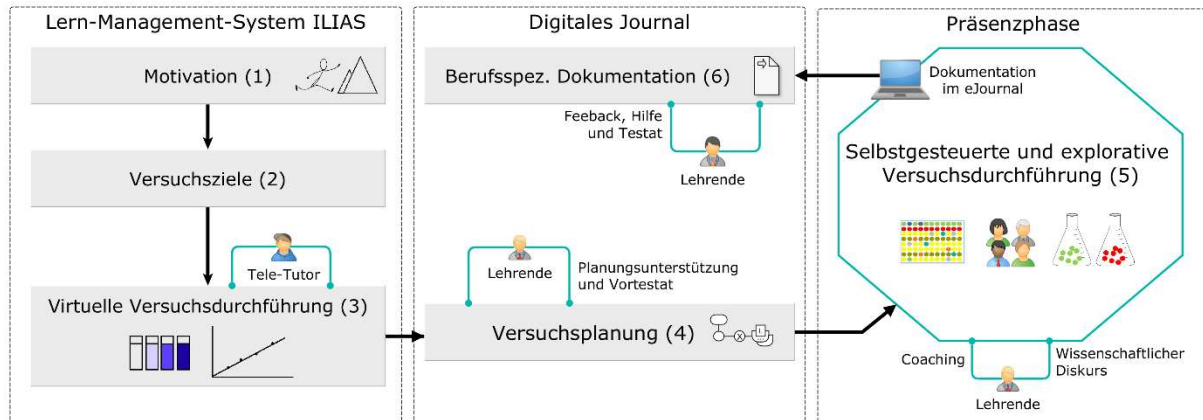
Lern-Management-System ILIAS

Motivation (1)

Versuchsziele (2)

Tele-Tutor

Virtuelle Versuchsdurchführung (3)

Digitales Journal

Berufsspez. Dokumentation (6)

Feeback, Hilfe und Testat

Lehrende

Lehrende

Planungsunterstützung und Vortestat

Versuchsplanung (4)

Präsenzphase

Dokumentation im eJournal

Selbstgesteuerte und explorative Versuchsdurchführung (5)

Coaching

Wissenschaftlicher Diskurs

Lehrende